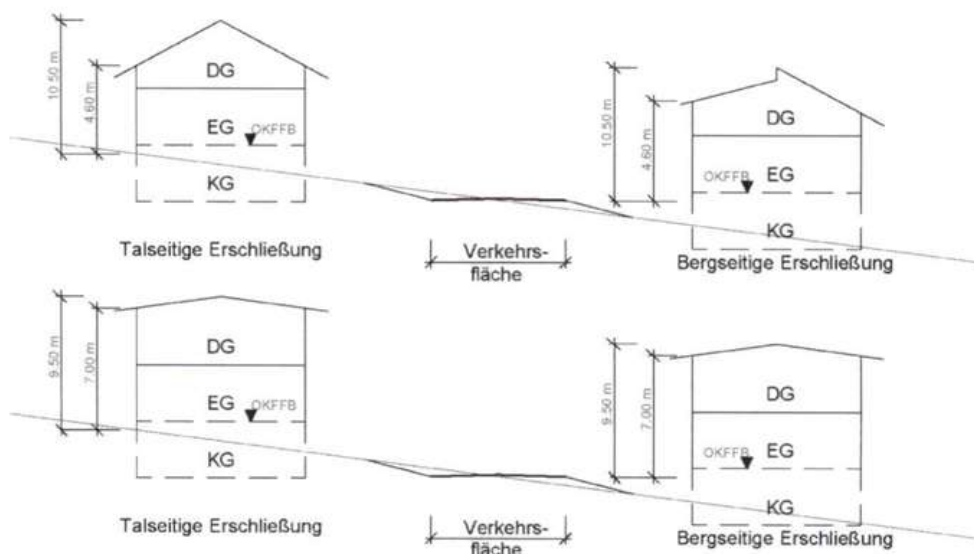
10.50 m
4.60 m
DG
EG
OKFFB
KG
Talseitige Erschließung

Verkehrsfläche

10.50 m
4.60 m
DG
OKFFB
EG
KG
Bergseitige Erschließung

9.50 m
7.00 m
DG
EG
OKFFB
KG
Talseitige Erschließung

Verkehrsfläche

9.50 m
7.00 m
DG
OKFFB
EG
KG
Bergseitige Erschließung